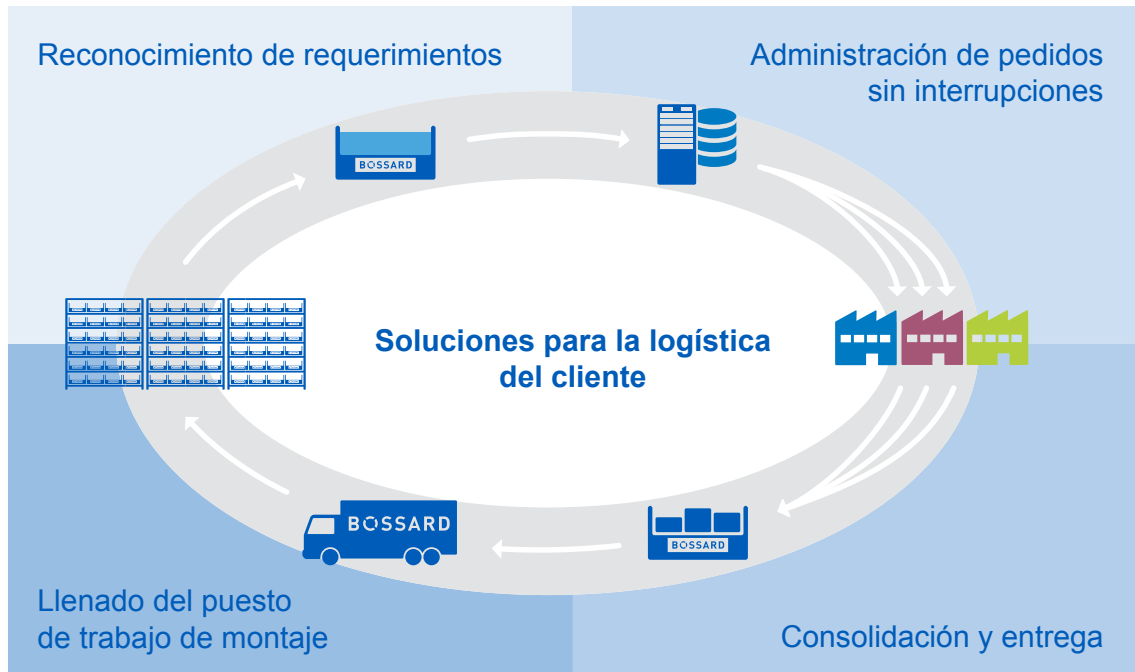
Reconocimiento de requerimientos

Administración de pedidos sin interrupciones

BOSSARD

Soluciones para la logística del cliente

BOSSARD

BOSSARD

Llenado del puesto de trabajo de montaje

Consolidación y entrega